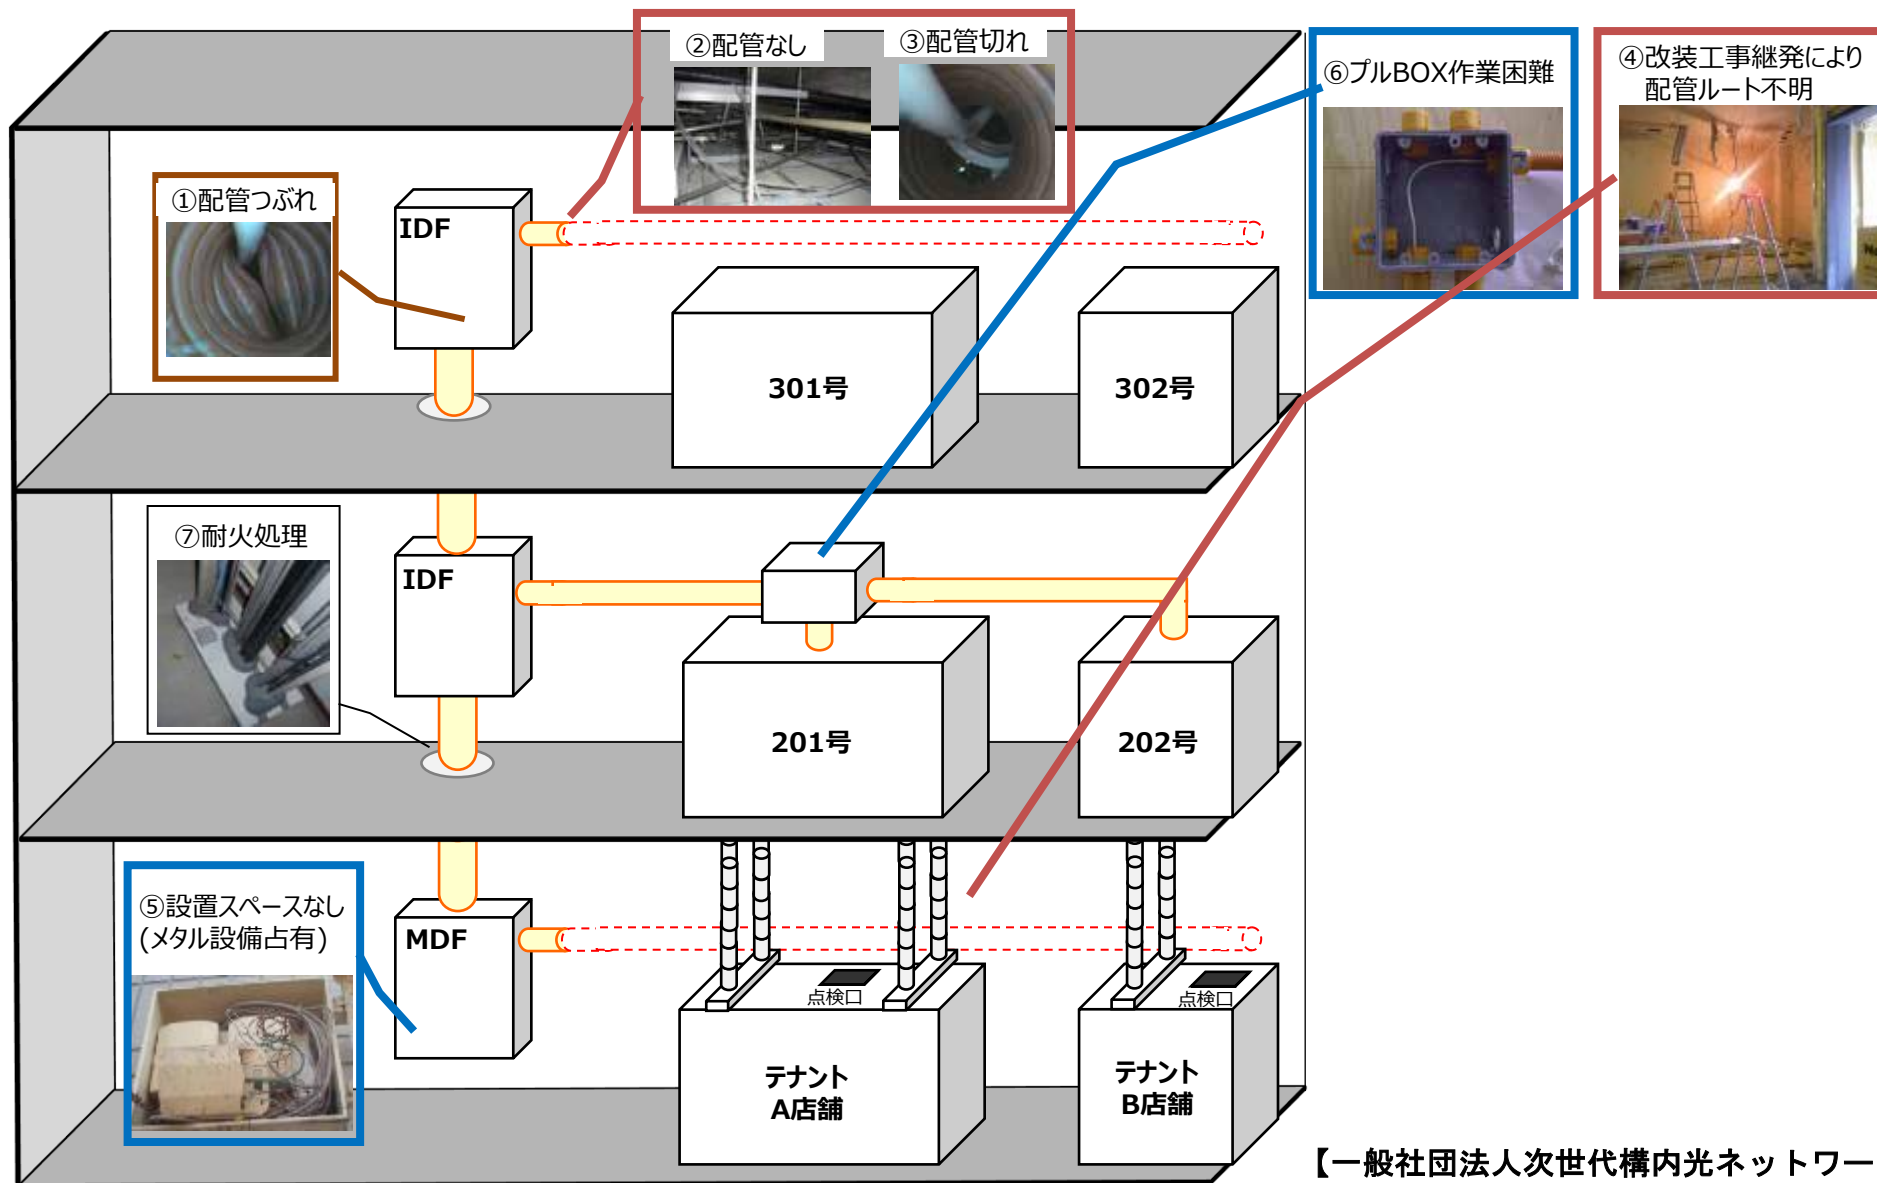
②配管なし

③配管切れ

⑥プルBOX作業困難

④改装工事継発により配管ルート不明

①配管つぶれ

IDF

301号

302号

⑦耐火処理

IDF

201号

202号

⑤設置スペースなし
(メタル設備占有)

MDF

点検口

点検口

テナント
A店舗

テナント
B店舗

【一般社団法人次世代構内光ネットワー